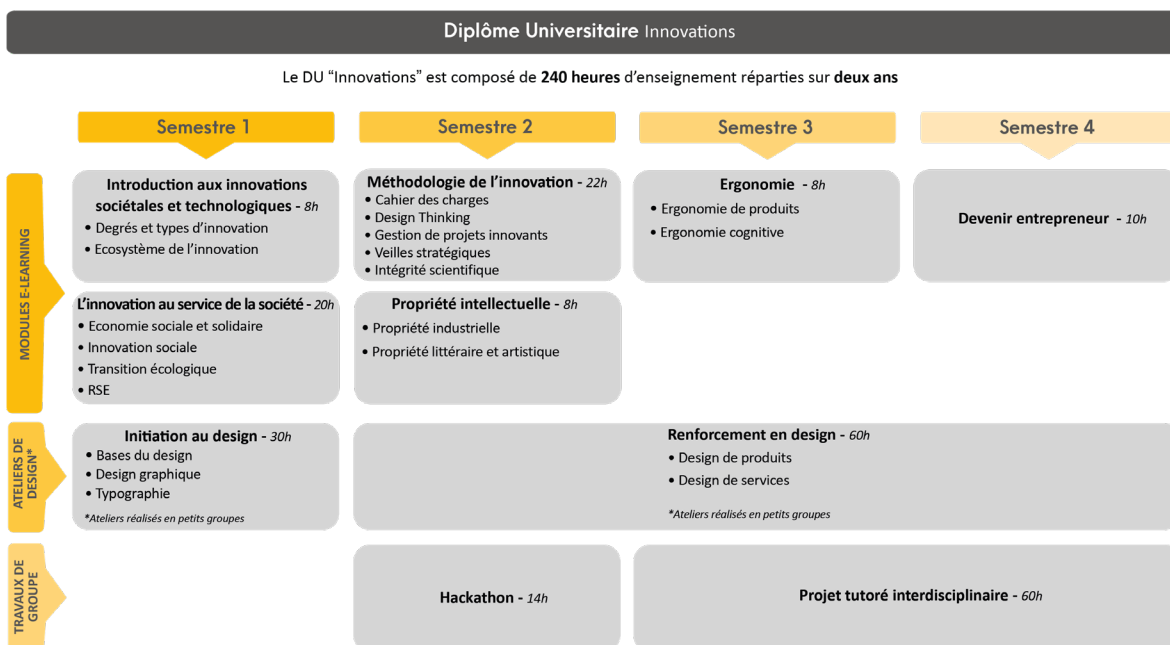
Diplôme Universitaire Innovations

Le DU “Innovations” est composé de **240 heures** d’enseignement réparties sur **deux ans**

Semestre 1

Semestre 2

Semestre 3

Semestre 4

MODULES E-LEARNING

**Introduction aux innovations sociétales et technologiques** - *8h*
• Degrés et types d’innovation
• Ecosystème de l’innovation

**Méthodologie de l’innovation** - *22h*
• Cahier des charges
• Design Thinking
• Gestion de projets innovants
• Veilles stratégiques
• Intégrité scientifique

**Ergonomie** - *8h*
• Ergonomie de produits
• Ergonomie cognitive

**Devenir entrepreneur** - *10h*

**L’innovation au service de la société** - *20h*
• Economie sociale et solidaire
• Innovation sociale
• Transition écologique
• RSE

**Propriété intellectuelle** - *8h*
• Propriété industrielle
• Propriété littéraire et artistique

ATELIERS DE DESIGN*

**Initiation au design** - *30h*
• Bases du design
• Design graphique
• Typographie
*\*Ateliers réalisés en petits groupes*

**Renforcement en design** - *60h*
• Design de produits
• Design de services
*\*Ateliers réalisés en petits groupes*

TRAVAUX DE GROUPE

**Hackathon** - *14h*

**Projet tutoré interdisciplinaire** - *60h*